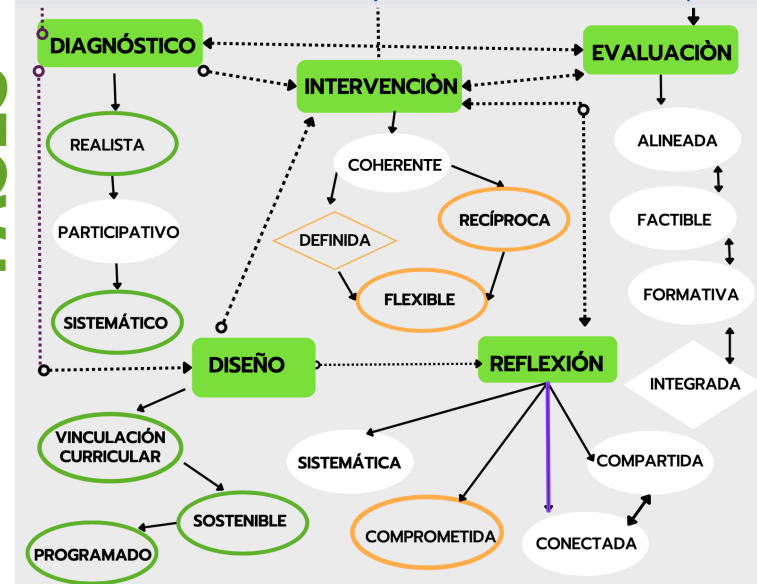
DIAGNÓSTICO
EVALUACIÒN
INTERVENCIÒN
REALISTA
PARTICIPATIVO
SISTEMÁTICO
COHERENTE
DEFINIDA
RECÍPROCA
FLEXIBLE
ALINEADA
FACTIBLE
FORMATIVA
INTEGRADA
DISEÑO
REFLEXIÓN
VINCULACIÓN CURRICULAR
SOSTENIBLE
PROGRAMADO
SISTEMÁTICA
COMPROMETIDA
CONECTADA
COMPARTIDA